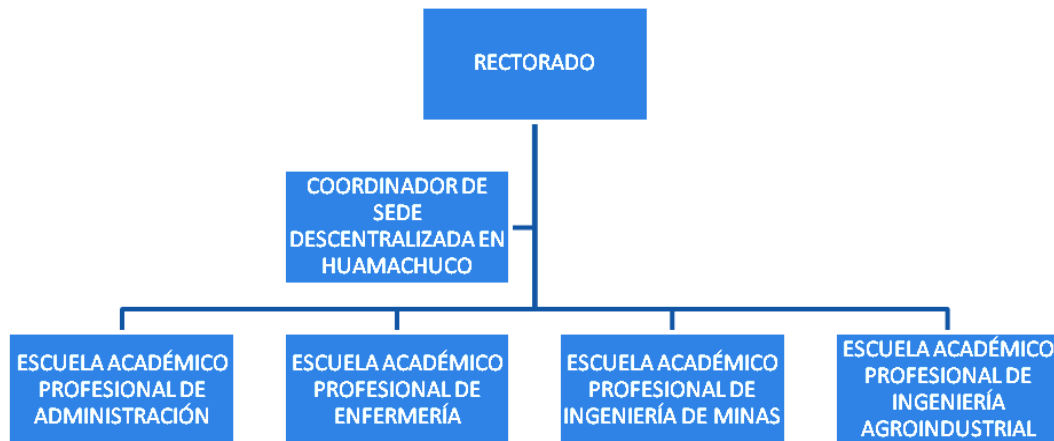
RECTORADO

COORDINADOR DE SEDE DESCENTRALIZADA EN HUAMACHUCO

ESCUELA ACADÉMICO PROFESIONAL DE ADMINISTRACIÓN

ESCUELA ACADÉMICO PROFESIONAL DE ENFERMERÍA

ESCUELA ACADÉMICO PROFESIONAL DE INGENIERÍA DE MINAS

ESCUELA ACADÉMICO PROFESIONAL DE INGENIERÍA AGROINDUSTRIAL